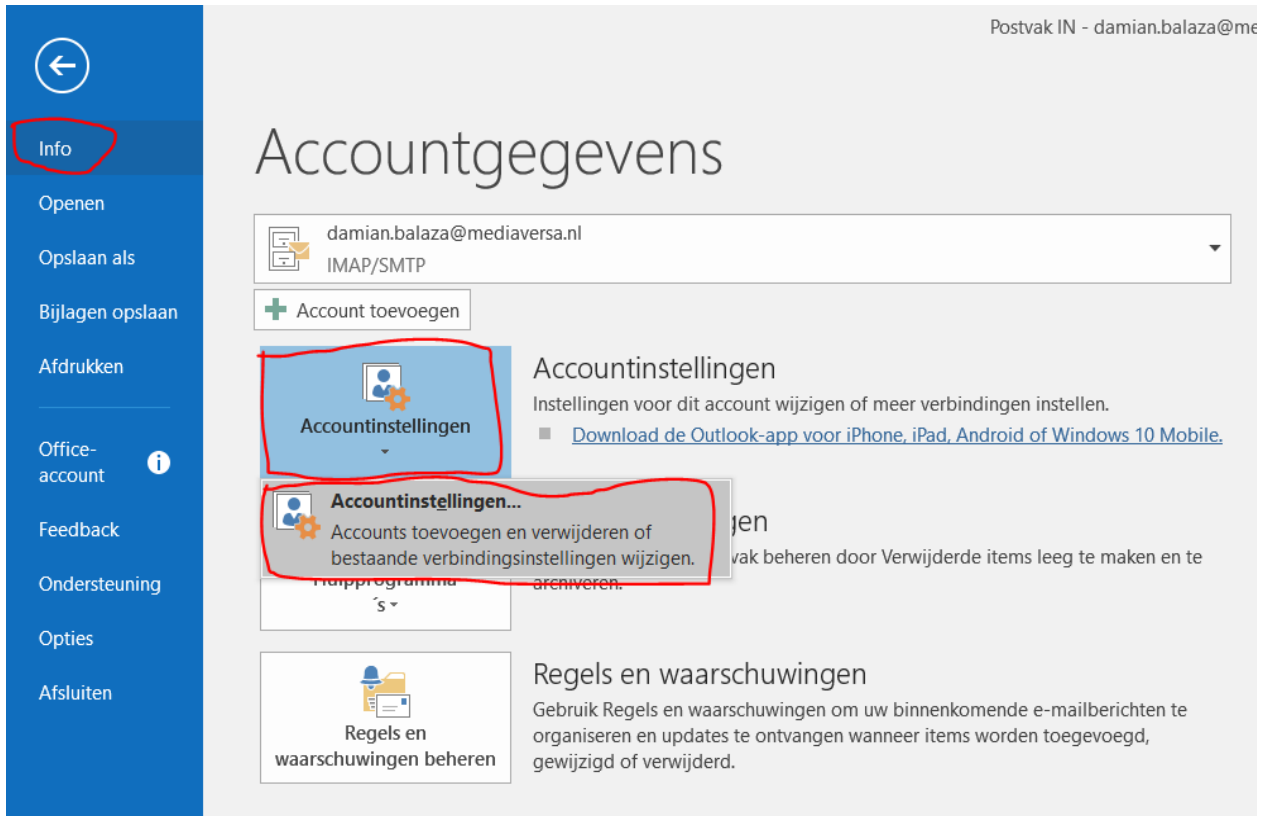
Postvak IN - damian.balaza@me

Info
Openen
Opslaan als
Bijlagen opslaan
Afdrukken
Office-account
Feedback
Ondersteuning
Opties
Afsluiten

Accountgegevens

damian.balaza@mediaversa.nl
IMAP/SMTP

Account toevoegen

Accountinstellingen

Accountinstellingen
Instellingen voor dit account wijzigen of meer verbindingen instellen.
Download de Outlook-app voor iPhone, iPad, Android of Windows 10 Mobile.

Accountinstellingen...
Accounts toevoegen en verwijderen of bestaande verbindingsinstellingen wijzigen.

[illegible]gen
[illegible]vak beheren door Verwijderde items leeg te maken en te archiveren.

Hulpprogramma´s

Regels en waarschuwingen beheren

Regels en waarschuwingen
Gebruik Regels en waarschuwingen om uw binnenkomende e-mailberichten te organiseren en updates te ontvangen wanneer items worden toegevoegd, gewijzigd of verwijderd.